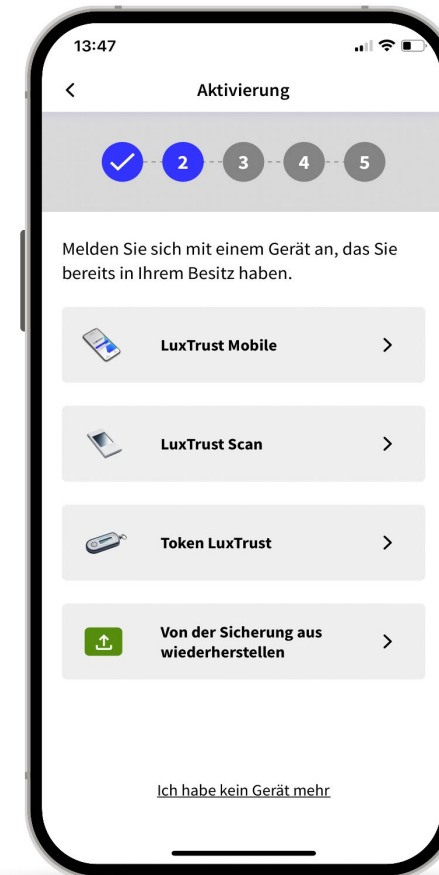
13:47

<

Aktivierung

2 3 4 5

Melden Sie sich mit einem Gerät an, das Sie bereits in Ihrem Besitz haben.

LuxTrust Mobile >

LuxTrust Scan >

Token LuxTrust >

Von der Sicherung aus wiederherstellen >

Ich habe kein Gerät mehr